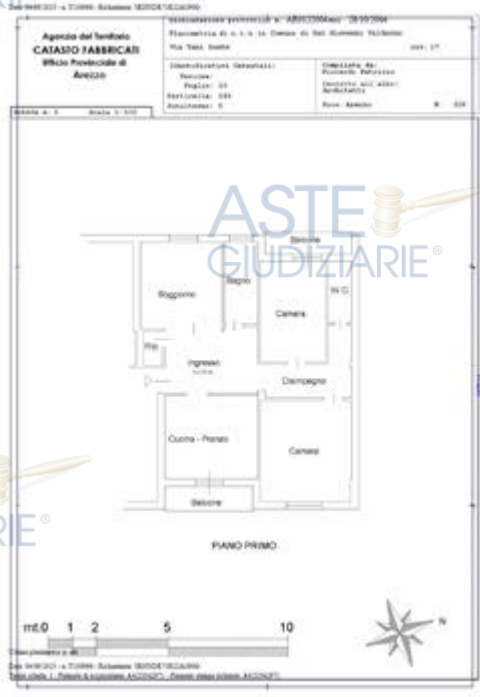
Data: 04/05/2023 - n. T116066 - Richiedente: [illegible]

Agenzia del Territorio
CATASTO FABBRICATI
Ufficio Provinciale di
Arezzo

Dichiarazione protocollo n. AR0123004 del 28/10/2004
Planimetria di u.i.u. in Comune di San Giovanni Valdarno
Via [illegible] civ. 17

Identificativi Catastali:
Sezione:
Foglio: 10
Particella: 588
Subalterno: 5

Compilata da:
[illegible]
Iscritto all'albo:
Architetti
Prov. Arezzo N. 328

Scheda n. 1 Scala 1:100

ASTE GIUDIZIARIE®

Balcone
Soggiorno
Bagno
Camera
W.C.
Rip.
Ingresso
Disimpegno
Cucina - Pranzo
Camera
Balcone

PIANO PRIMO

mt.0 1 2 5 10

N

Ultima planimetria in atti

Data: 04/05/2023 - n. T116066 - Richiedente: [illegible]
Totale schede: 1 - Formato di acquisizione: A4(210x297) - Formato stampa richiesto: A4(210x297)

IE®